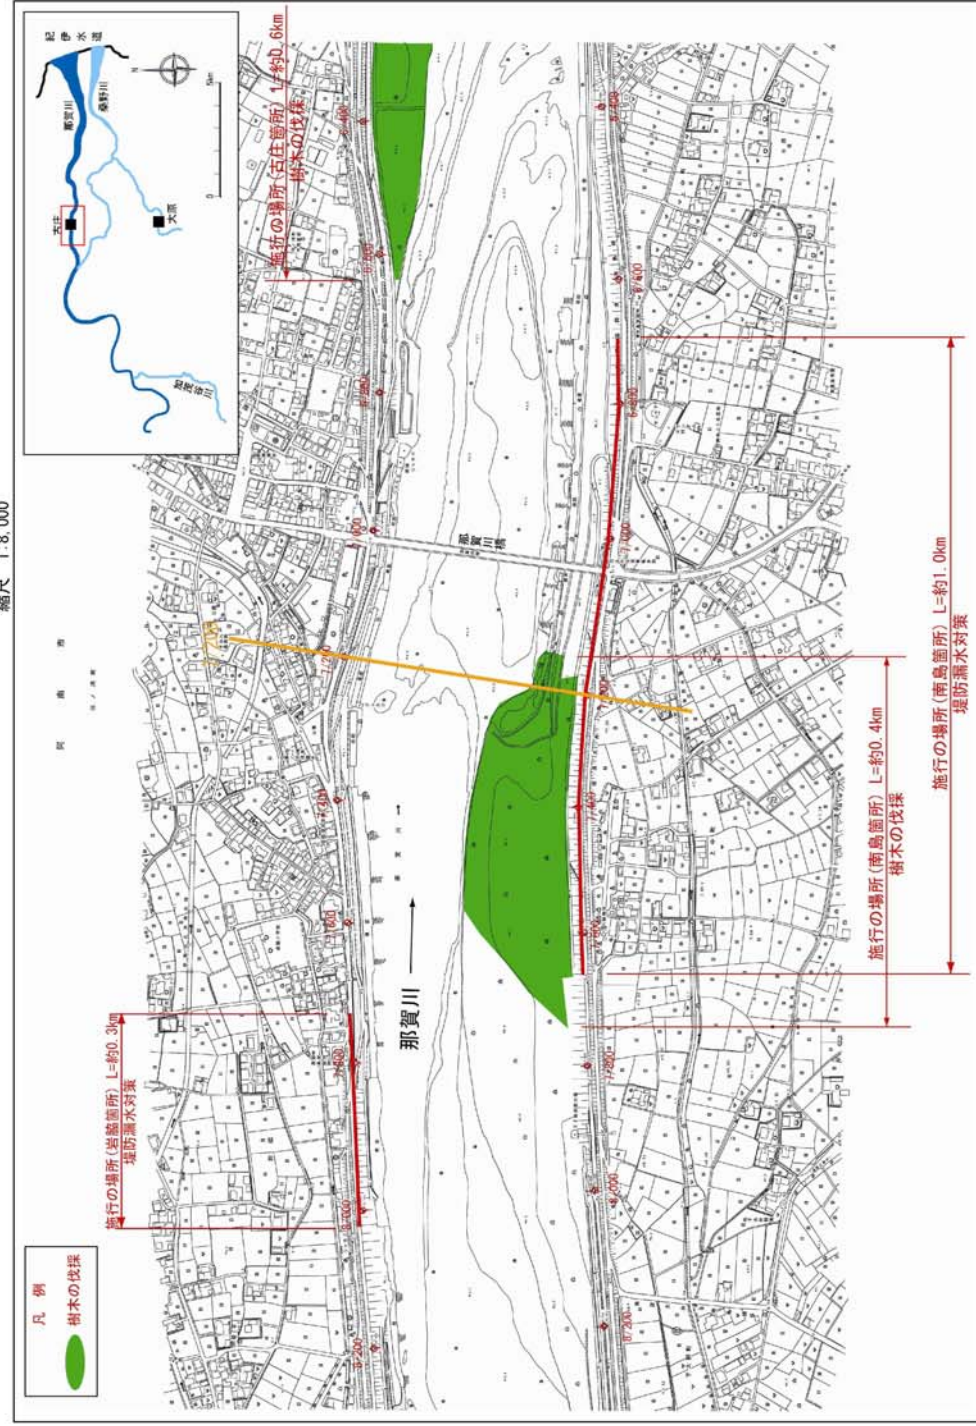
縮尺 1:8,000

凡例
樹木の伐採

施行の場所(古庄箇所) L=約0.6km
樹木の伐採

施行の場所(岩脇箇所) L=約0.3km
堤防漏水対策

施行の場所(南島箇所) L=約0.4km
樹木の伐採

施行の場所(南島箇所) L=約1.0km
堤防漏水対策

那賀川

那賀川橋

紀伊水道
那賀川
桑野川
古庄
大京
加茂谷川
N
5km
0